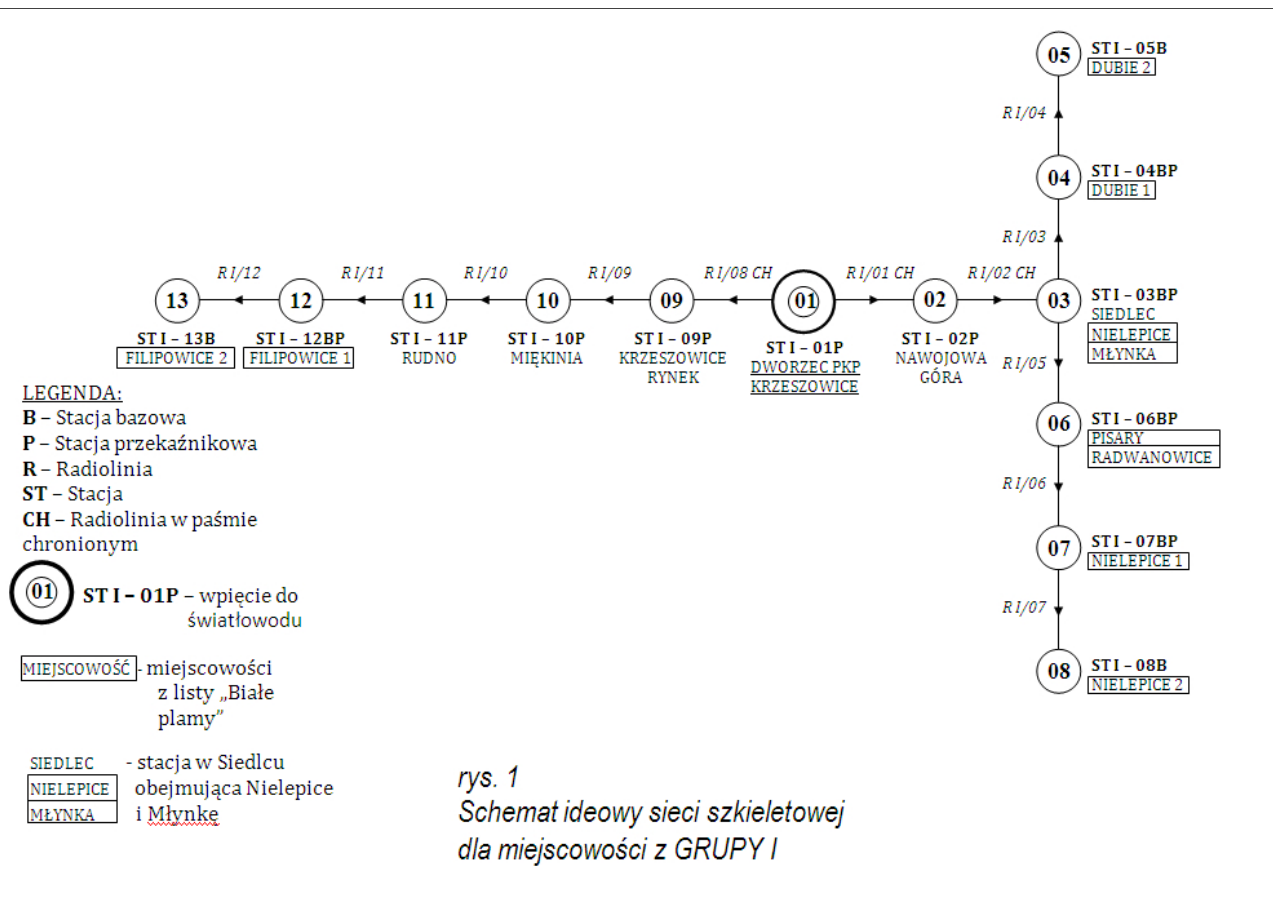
05 ST I – 05B
DUBIE 2

R I/04

04 ST I – 04BP
DUBIE 1

R I/03

13 R I/12 12 R I/11 11 R I/10 10 R I/09 09 R I/08 CH 01 R I/01 CH 02 R I/02 CH 03

ST I – 13B
FILIPOWICE 2

ST I – 12BP
FILIPOWICE 1

ST I – 11P
RUDNO

ST I – 10P
MIĘKINIA

ST I – 09P
KRZESZOWICE RYNEK

ST I – 01P
DWORZEC PKP KRZESZOWICE

ST I – 02P
NAWOJOWA GÓRA

ST I – 03BP
SIEDLEC
NIELEPICE
MŁYNKA

R I/05

06 ST I – 06BP
PISARY
RADWANOWICE

R I/06

07 ST I – 07BP
NIELEPICE 1

R I/07

08 ST I – 08B
NIELEPICE 2

LEGENDA:
B – Stacja bazowa
P – Stacja przekaźnikowa
R – Radiolinia
ST – Stacja
CH – Radiolinia w paśmie chronionym

01 ST I – 01P – wpięcie do światłowodu

MIEJSCOWOŚĆ - miejscowości z listy „Białe plamy”

SIEDLEC
NIELEPICE
MŁYNKA
- stacja w Siedlcu obejmująca Nielepice i Młynkę

rys. 1
Schemat ideowy sieci szkieletowej dla miejscowości z GRUPY I